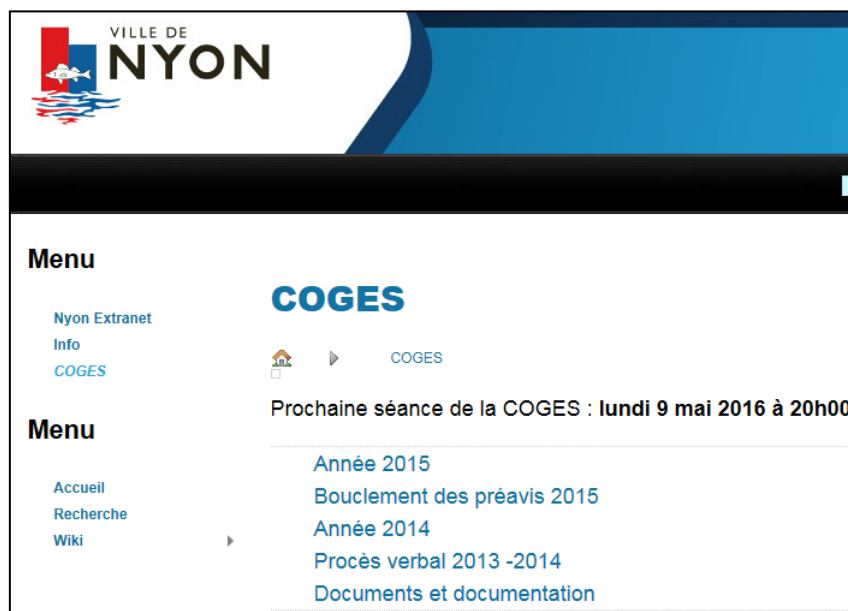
VILLE DE
NYON

Menu

Nyon Extranet
Info
COGES

Menu

Accueil
Recherche
Wiki

COGES

COGES

Prochaine séance de la COGES : **lundi 9 mai 2016 à 20h00**

Année 2015
Bouclement des préavis 2015
Année 2014
Procès verbal 2013 -2014
Documents et documentation